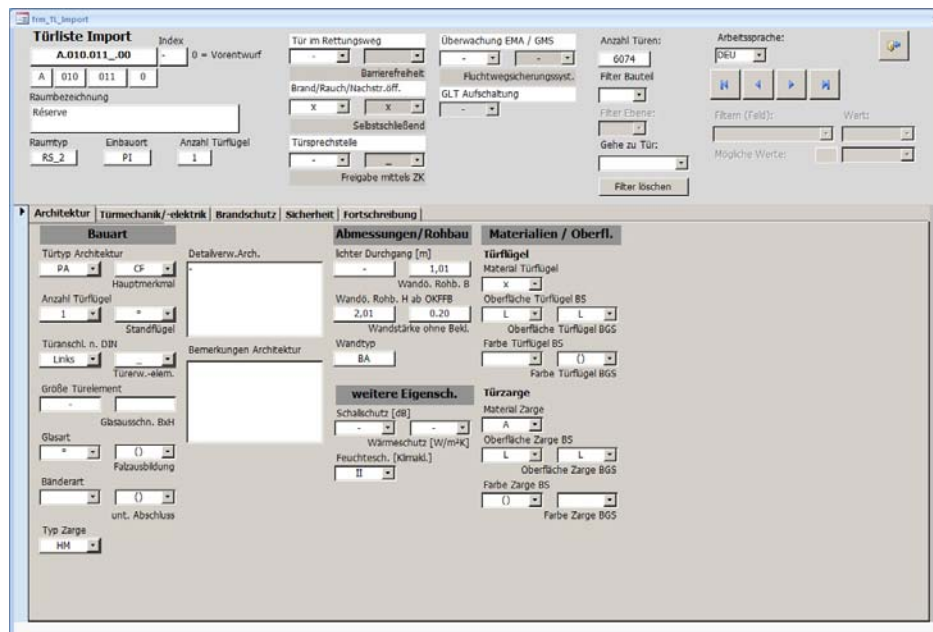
frm_Tl_Import

Türliste Import
Index
A.010.011_.00
-
0 = Vorentwurf
A 010 011 0
Raumbezeichnung
Reserve
Raumtyp
Einbauort
Anzahl Türflügel
RS_2
PI
1

Tür im Rettungsweg
-
Barrierefreiheit
Brand/Rauch/Nachstr.öff.
X
X
Selbstschließend
Türsprechstelle
-
_
Freigabe mittels ZK

Überwachung EMA / GMS
-
-
Fluchtwegsicherungssyst.
GLT Aufschaltung
-

Anzahl Türen:
6074
Filter Bauteil
Filter Ebene:
Gehe zu Tür:
Filter löschen

Arbeitssprache:
DEU
Filtern (Feld):
Wert:
Mögliche Werte:

Architektur | Türmechanik/-elektrik | Brandschutz | Sicherheit | Fortschreibung

Bauart
Türtyp Architektur
PA
CF
Hauptmerkmal
Anzahl Türflügel
1
*
Standflügel
Türanschl. n. DIN
Links
_
Türerw.-elem.
Größe Türelement
-
Glasausschn. BxH
Glasart
*
()
Falzausbildung
Bänderart
()
unt. Abschluss
Typ Zarge
HM

Detailverw.Arch.
-
Bemerkungen Architektur

Abmessungen/Rohbau
lichter Durchgang [m]
-
1,01
Wandö. Rohb. B
Wandö. Rohb. H ab OKFFB
2,01
0.20
Wandstärke ohne Bekl.
Wandtyp
BA

weitere Eigensch.
Schallschutz [dB]
-
-
Wärmeschutz [W/m²K]
Feuchtesch. [Klimakl.]
II

Materialien / Oberfl.
Türflügel
Material Türflügel
X
Oberfläche Türflügel BS
L
L
Oberfläche Türflügel BGS
Farbe Türflügel BS
()
Farbe Türflügel BGS
Türzarge
Material Zarge
A
Oberfläche Zarge BS
L
L
Oberfläche Zarge BGS
Farbe Zarge BS
()
Farbe Zarge BGS